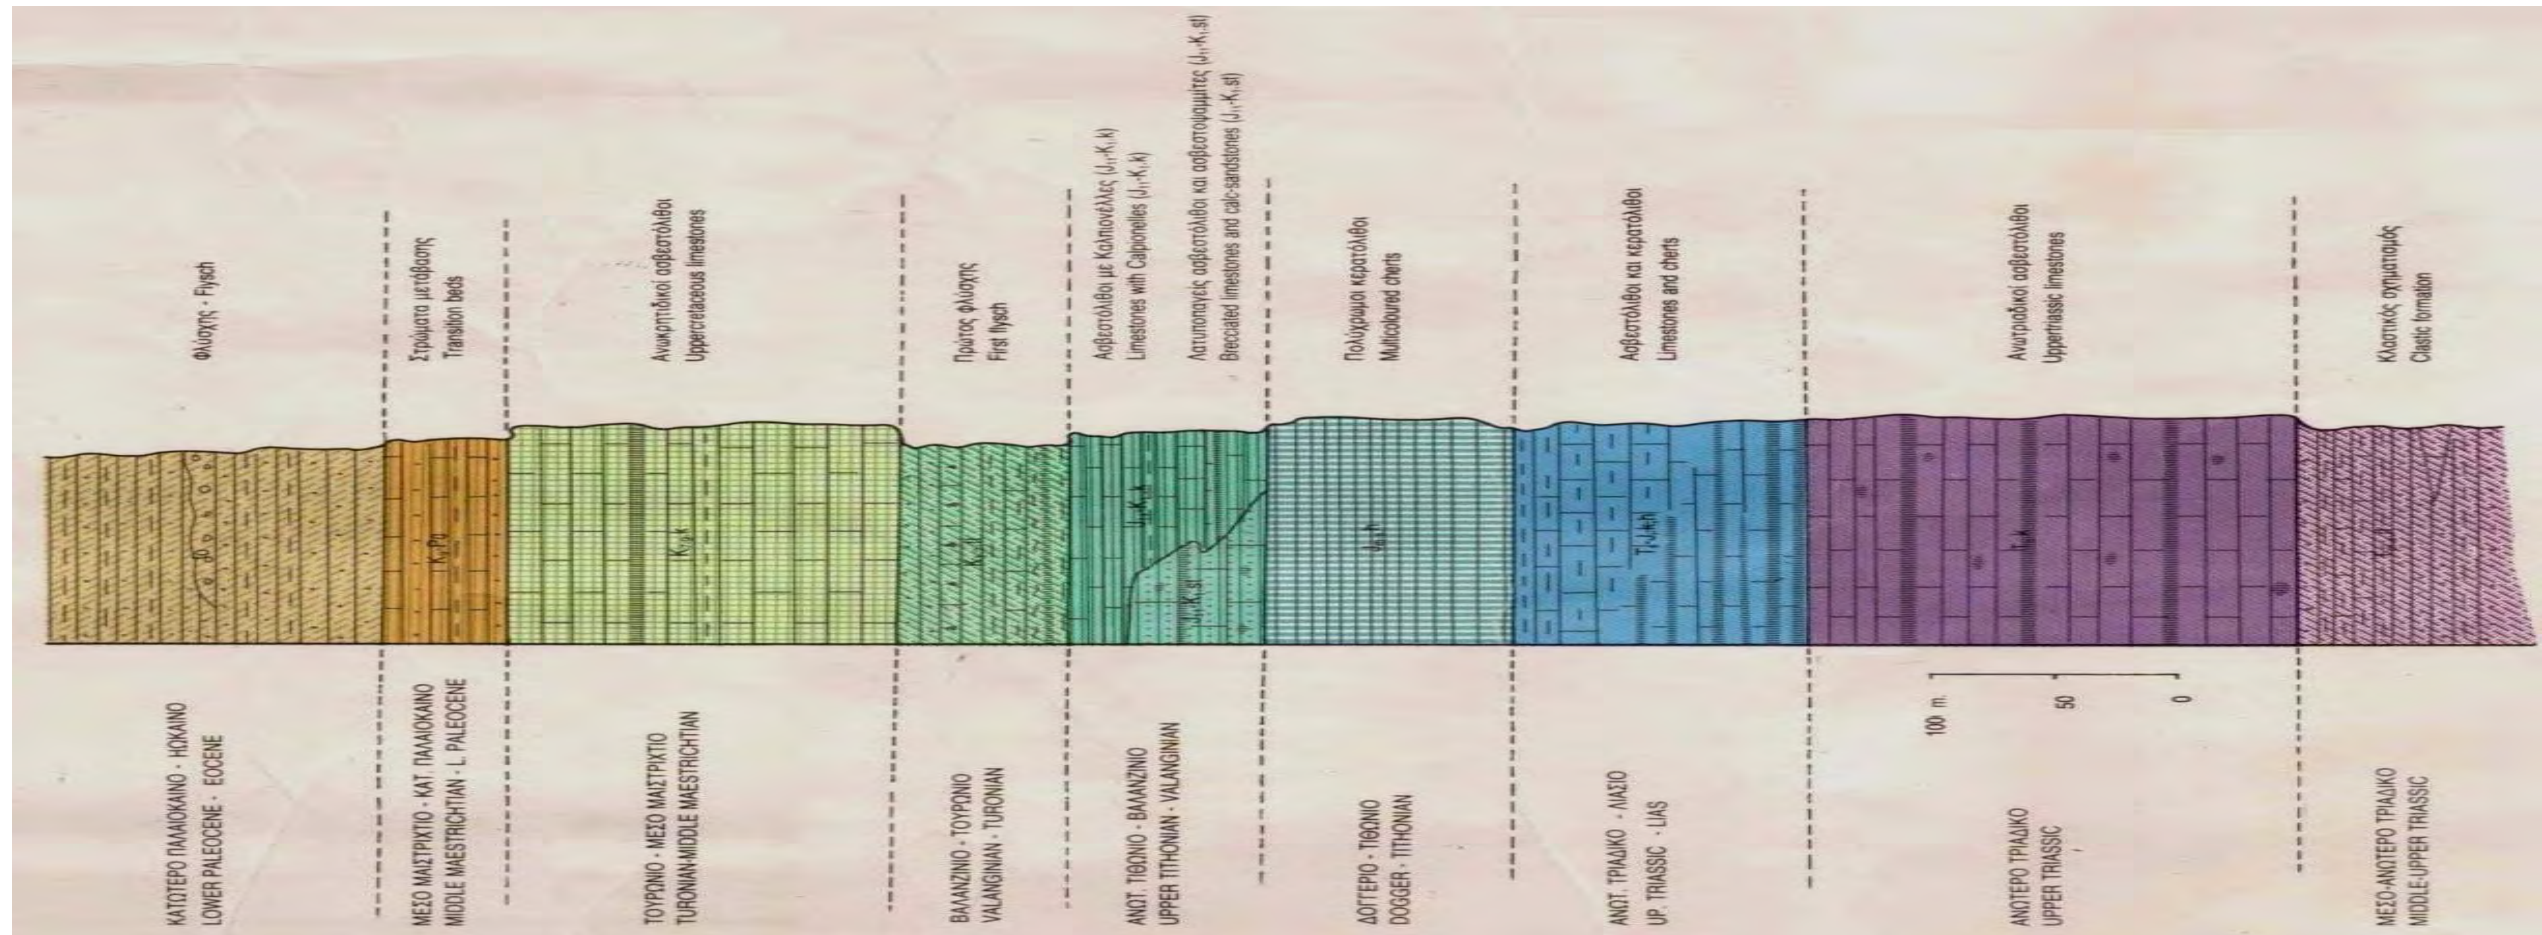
Φλύσχης - Flysch
Στρώματα μετάβασης
Transition beds
Ανωκρητιδικοί ασβεστόλιθοι
Uppercretaceous limestones
Πρώτος φλύσχης
First flysch
Ασβεστόλιθοι με Καλπιονέλλες ($J_{11}$-$K_1$.k)
Limestones with Calpionelles ($J_{11}$-$K_1$.k)
Λατυποπαγείς ασβεστόλιθοι και ασβεστοψαμμίτες ($J_{11}$-$K_1$.st)
Brecciated limestones and calc-sandstones ($J_{11}$-$K_1$.st)
Πολύχρωμοι κερατόλιθοι
Multicoloured cherts
Ασβεστόλιθοι και κερατόλιθοι
Limestones and cherts
Ανωτριαδικοί ασβεστόλιθοι
Uppertriassic limestones
Κλαστικός σχηματισμός
Clastic formation

$K_{12}$.k
$J_{11}$-$K_1$.k
$J_{11}$-$K_1$.st
$J_{8-11}$.h
$T_3$/$J_1$.k.h
$T_3$.k

ΚΑΤΩΤΕΡΟ ΠΑΛΑΙΟΚΑΙΝΟ - ΗΩΚΑΙΝΟ
LOWER PALEOCENE - EOCENE
ΜΕΣΟ ΜΑΙΣΤΡΙΧΤΙΟ - ΚΑΤ. ΠΑΛΑΙΟΚΑΙΝΟ
MIDDLE MAESTRICHTIAN - L. PALEOCENE
ΤΟΥΡΩΝΙΟ - ΜΕΣΟ ΜΑΙΣΤΡΙΧΤΙΟ
TURONIAN-MIDDLE MAESTRICHTIAN
ΒΑΛΑΝΖΙΝΙΟ - ΤΟΥΡΩΝΙΟ
VALANGINIAN - TURONIAN
ΑΝΩΤ. ΤΙΘΩΝΙΟ - ΒΑΛΑΝΖΙΝΙΟ
UPPER TITHONIAN - VALANGINIAN
ΔΟΓΓΕΡΙΟ - ΤΙΘΩΝΙΟ
DOGGER - TITHONIAN
ΑΝΩΤ. ΤΡΙΑΔΙΚΟ - ΛΙΑΣΙΟ
UP. TRIASSIC - LIAS
100 m.
50
0
ΑΝΩΤΕΡΟ ΤΡΙΑΔΙΚΟ
UPPER TRIASSIC
ΜΕΣΟ-ΑΝΩΤΕΡΟ ΤΡΙΑΔΙΚΟ
MIDDLE-UPPER TRIASSIC